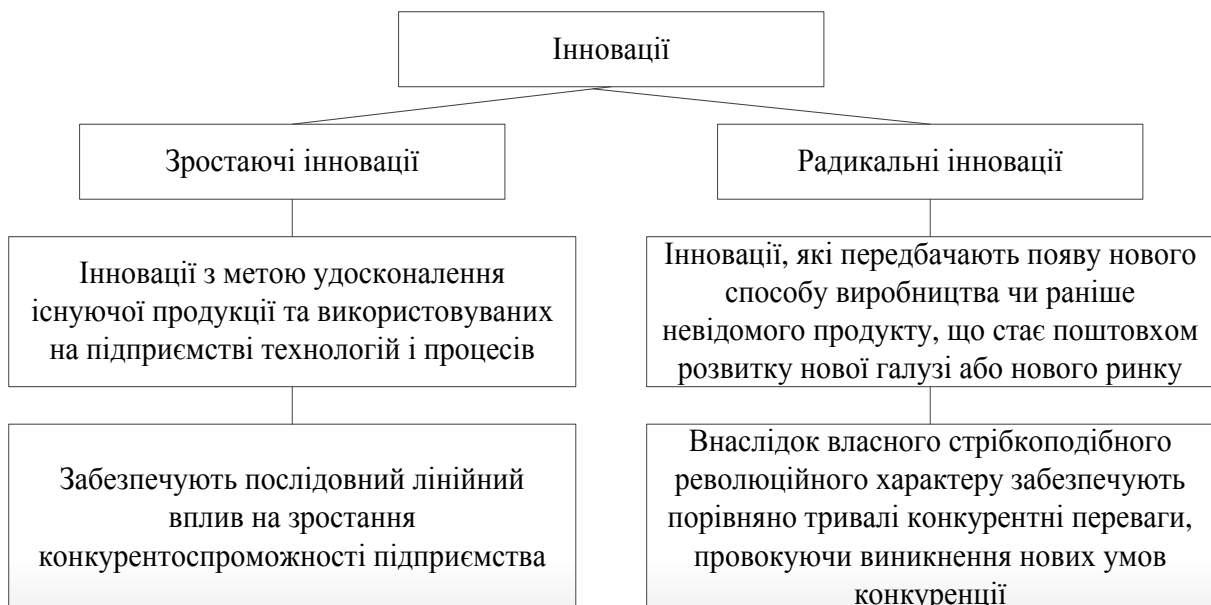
Інновації

Зростаючі інновації

Інновації з метою удосконалення існуючої продукції та використовуваних на підприємстві технологій і процесів

Забезпечують послідовний лінійний вплив на зростання конкурентоспроможності підприємства

Радикальні інновації

Інновації, які передбачають появу нового способу виробництва чи раніше невідомого продукту, що стає поштовхом розвитку нової галузі або нового ринку

Внаслідок власного стрібкоподібного революційного характеру забезпечують порівняно тривалі конкурентні переваги, провокуючи виникнення нових умов конкуренції